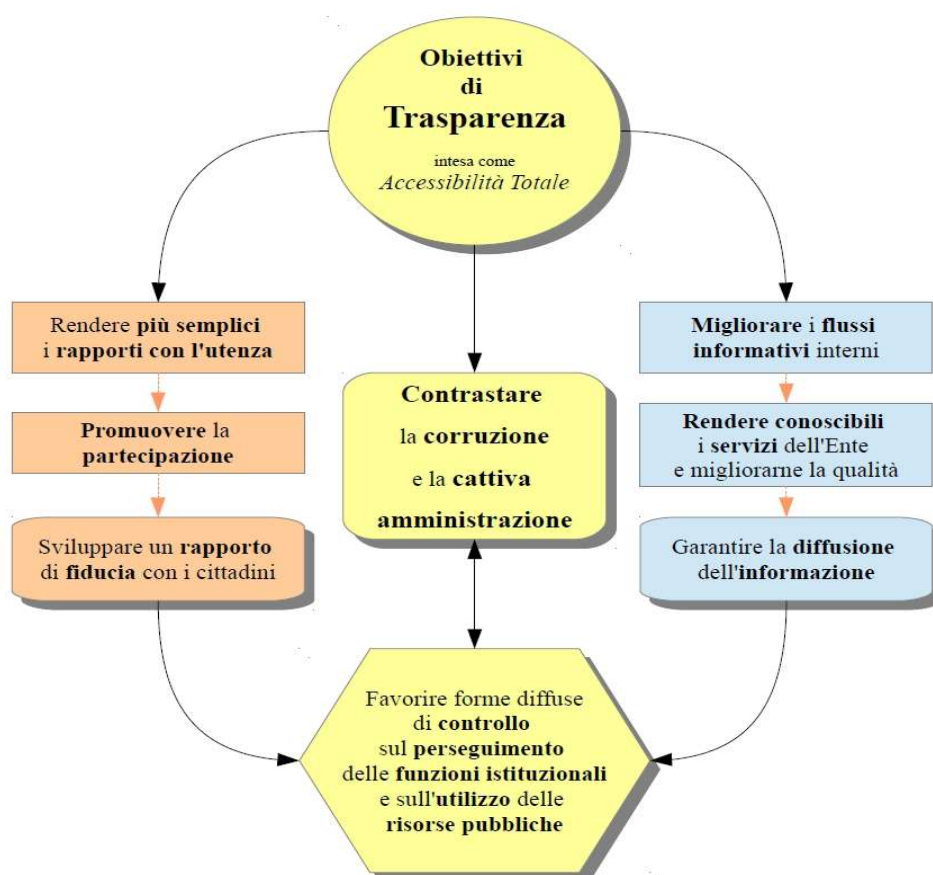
Obiettivi
di
Trasparenza

intesa come
Accessibilità Totale

Rendere più semplici i rapporti con l'utenza

Promuovere la partecipazione

Sviluppare un rapporto di fiducia con i cittadini

Contrastare la corruzione e la cattiva amministrazione

Migliorare i flussi informativi interni

Rendere conoscibili i servizi dell'Ente e migliorarne la qualità

Garantire la diffusione dell'informazione

Favorire forme diffuse di controllo sul perseguimento delle funzioni istituzionali e sull'utilizzo delle risorse pubbliche